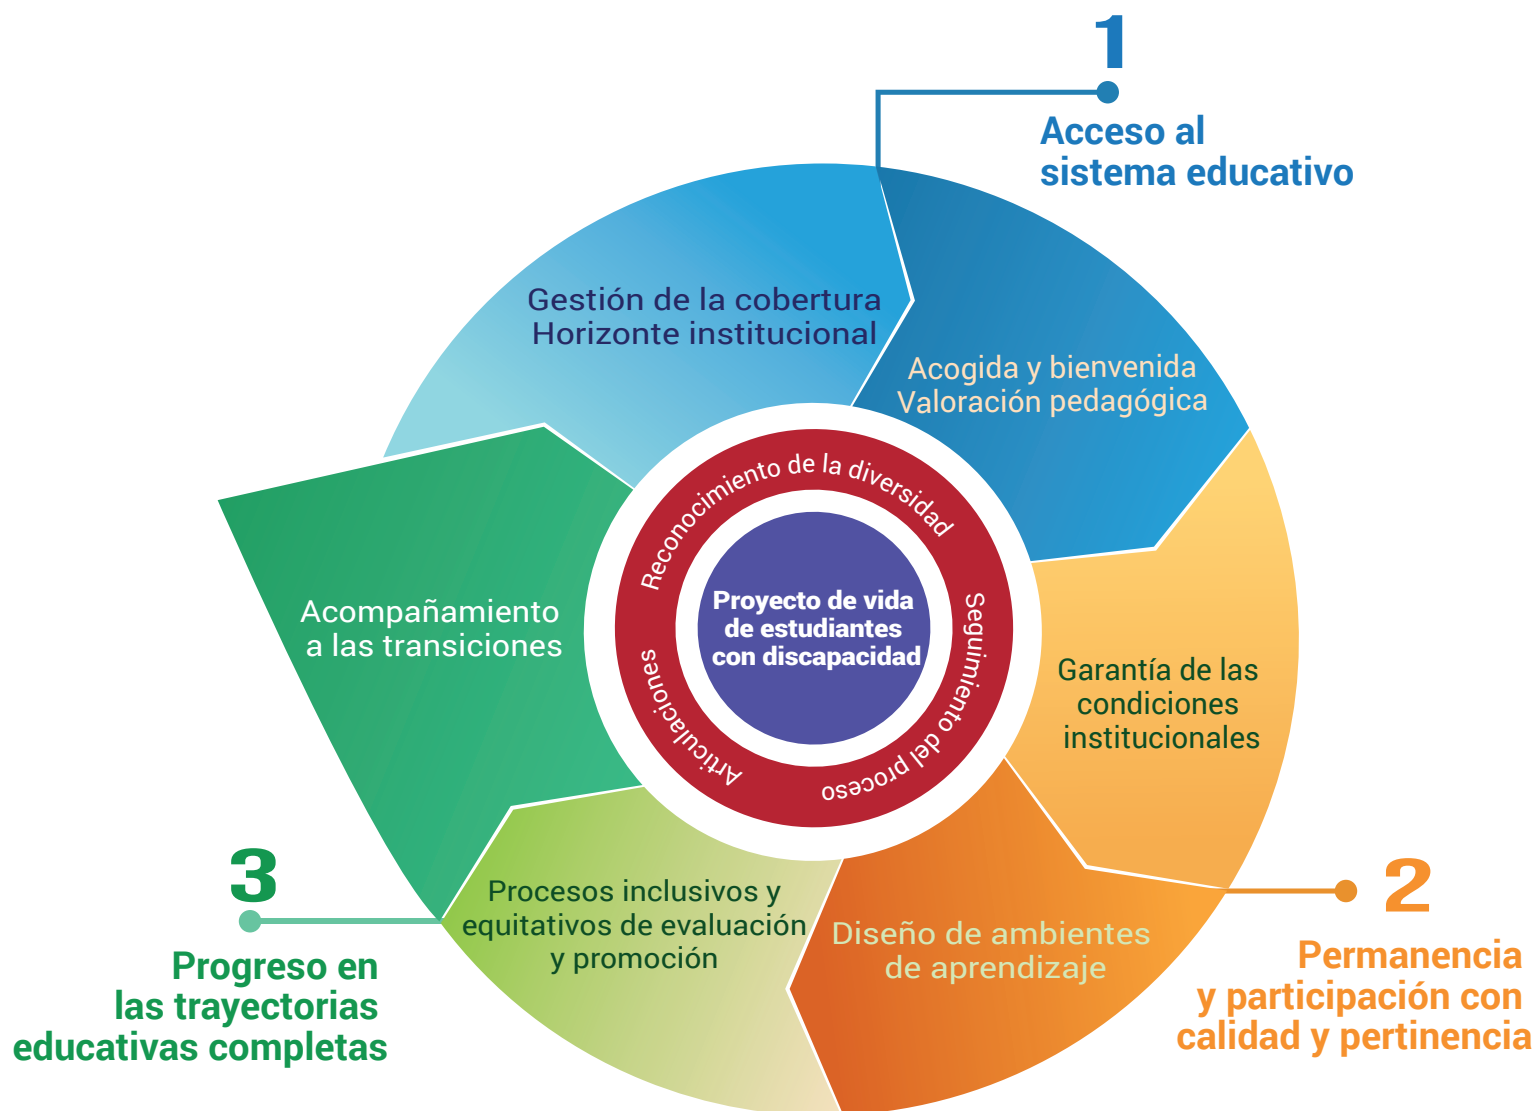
1
Acceso al sistema educativo

Gestión de la cobertura
Horizonte institucional

Acogida y bienvenida
Valoración pedagógica

Reconocimiento de la diversidad

Proyecto de vida de estudiantes con discapacidad

Seguimiento del proceso

Articulaciones

Acompañamiento a las transiciones

Garantía de las condiciones institucionales

Procesos inclusivos y equitativos de evaluación y promoción

Diseño de ambientes de aprendizaje

3
Progreso en las trayectorias educativas completas

2
Permanencia y participación con calidad y pertinencia